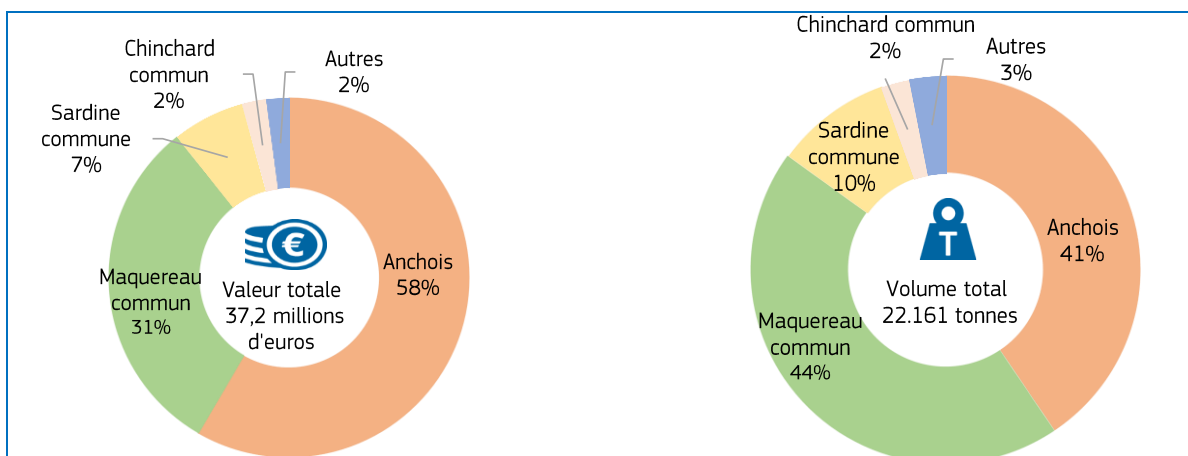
Chinchard commun 2%

Autres 2%

Sardine commune 7%

Maquereau commun 31%

Anchois 58%

Valeur totale 37,2 millions d'euros

Chinchard commun 2%

Autres 3%

Sardine commune 10%

Anchois 41%

Maquereau commun 44%

T

Volume total 22.161 tonnes